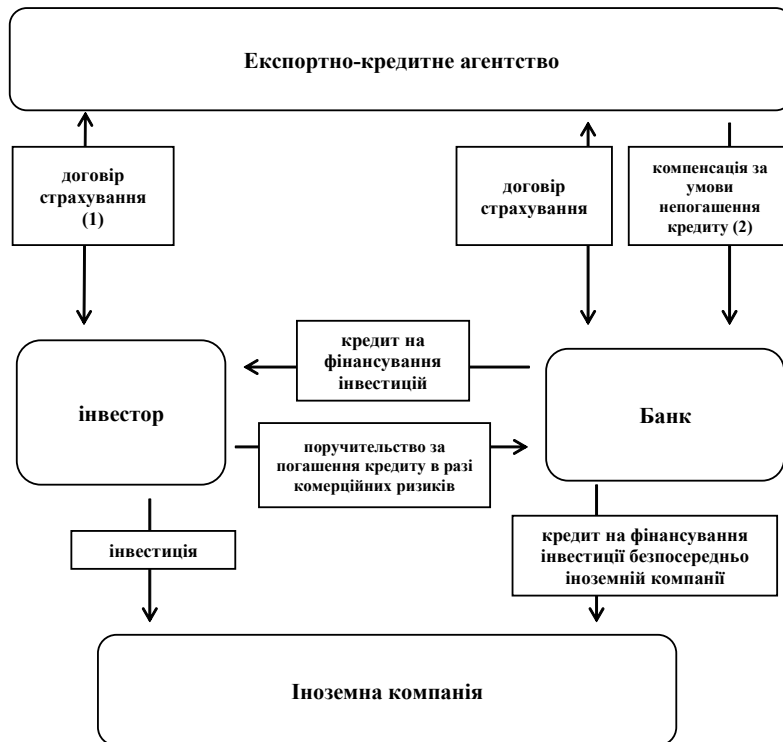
Експортно-кредитне агентство

договір страхування (1)

договір страхування

компенсація за умови непогашення кредиту (2)

кредит на фінансування інвестицій

інвестор

Банк

поручительство за погашення кредиту в разі комерційних ризиків

інвестиція

кредит на фінансування інвестиції безпосередньо іноземній компанії

Іноземна компанія